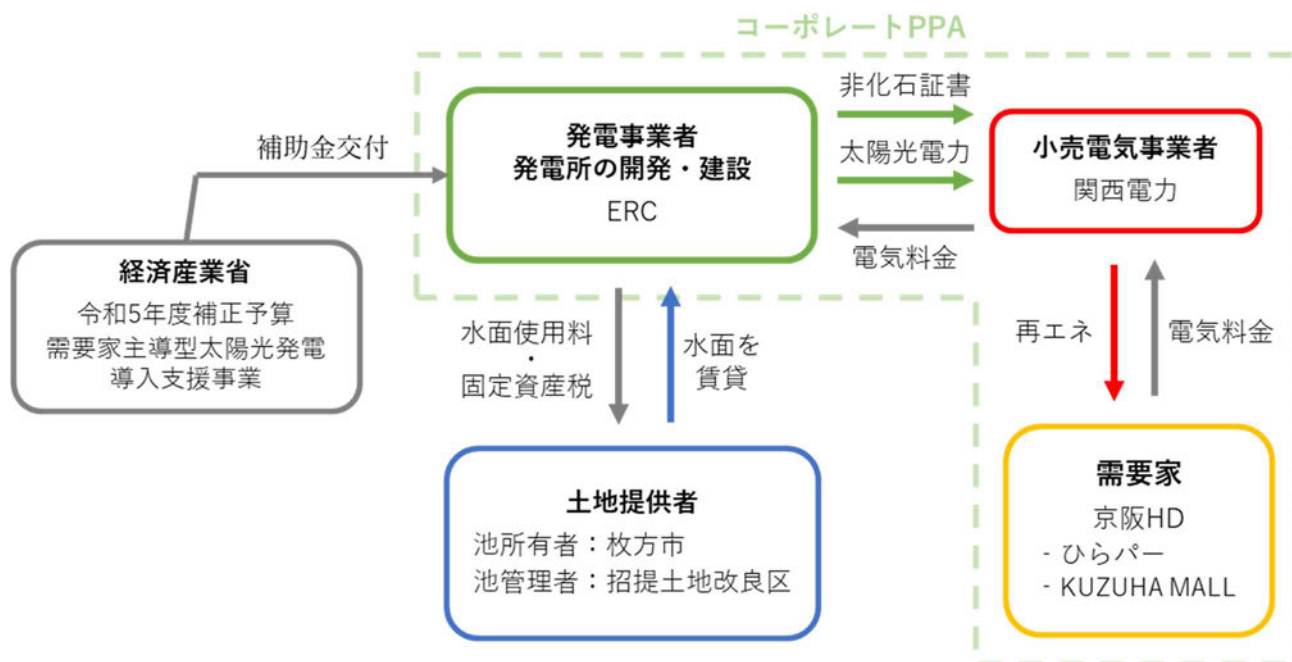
コーポレートPPA

経済産業省
令和5年度補正予算
需要家主導型太陽光発電
導入支援事業

補助金交付

発電事業者
発電所の開発・建設
ERC

非化石証書

太陽光電力

電気料金

小売電気事業者
関西電力

水面使用料
・
固定資産税

水面を
賃貸

土地提供者
池所有者：枚方市
池管理者：招提土地改良区

再エネ

電気料金

需要家
京阪HD
- ひらパー
- KUZUHA MALL